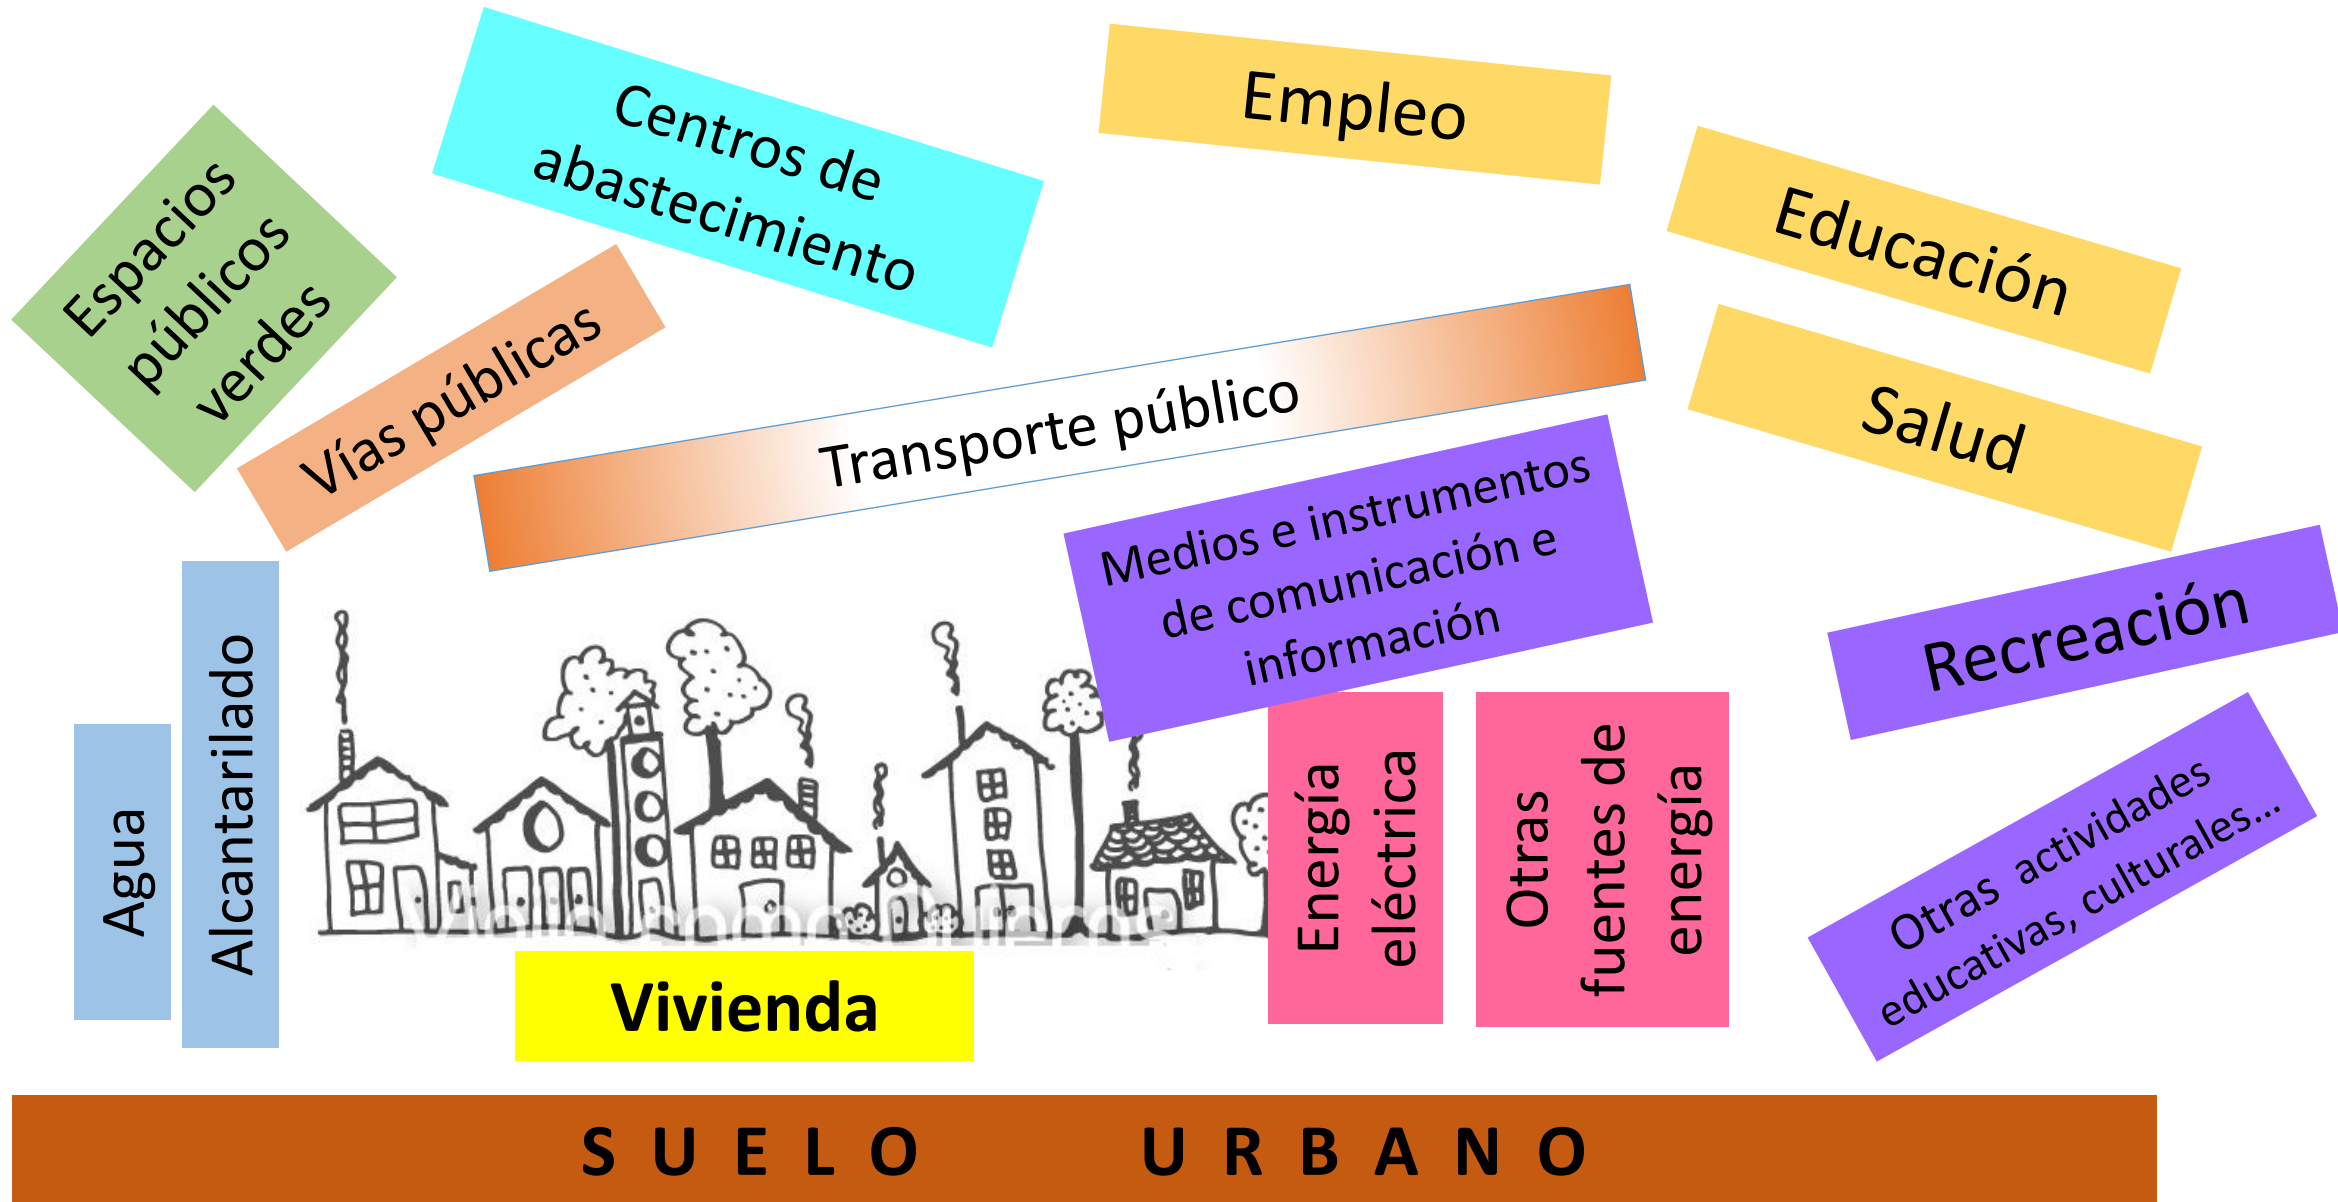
Espacios públicos verdes

Centros de abastecimiento

Empleo

Educación

Vías públicas

Transporte público

Salud

Medios e instrumentos de comunicación e información

Recreación

Agua

Alcantarillado

Energía eléctrica

Otras fuentes de energía

Otras actividades educativas, culturales…

Vivienda

S U E L O U R B A N O